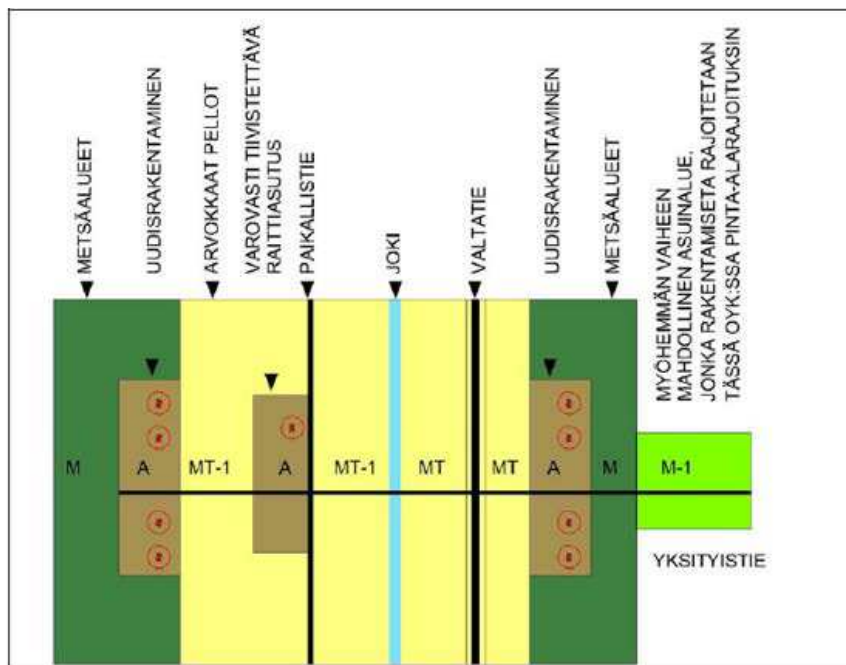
METSÄALUEET

UUDISRAKENTAMINEN

ARVOKKAAT PELLOT

VAROVASTI TIIVISTETTÄVÄ RAITTIASUTUS

PAIKALLISTIE

JOKI

VALTATIE

UUDISRAKENTAMINEN

METSÄALUEET

MYÖHEMMÄN VAIHEEN MAHDOLLINEN ASUINALUE, JONKA RAKENTAMISETA RAJOITETAAN TÄSSÄ OYK:SSA PINTA-ALARAJOITUKSIN

M

A

MT-1

A

MT-1

MT

MT

A

M

M-1

YKSITYISTIE